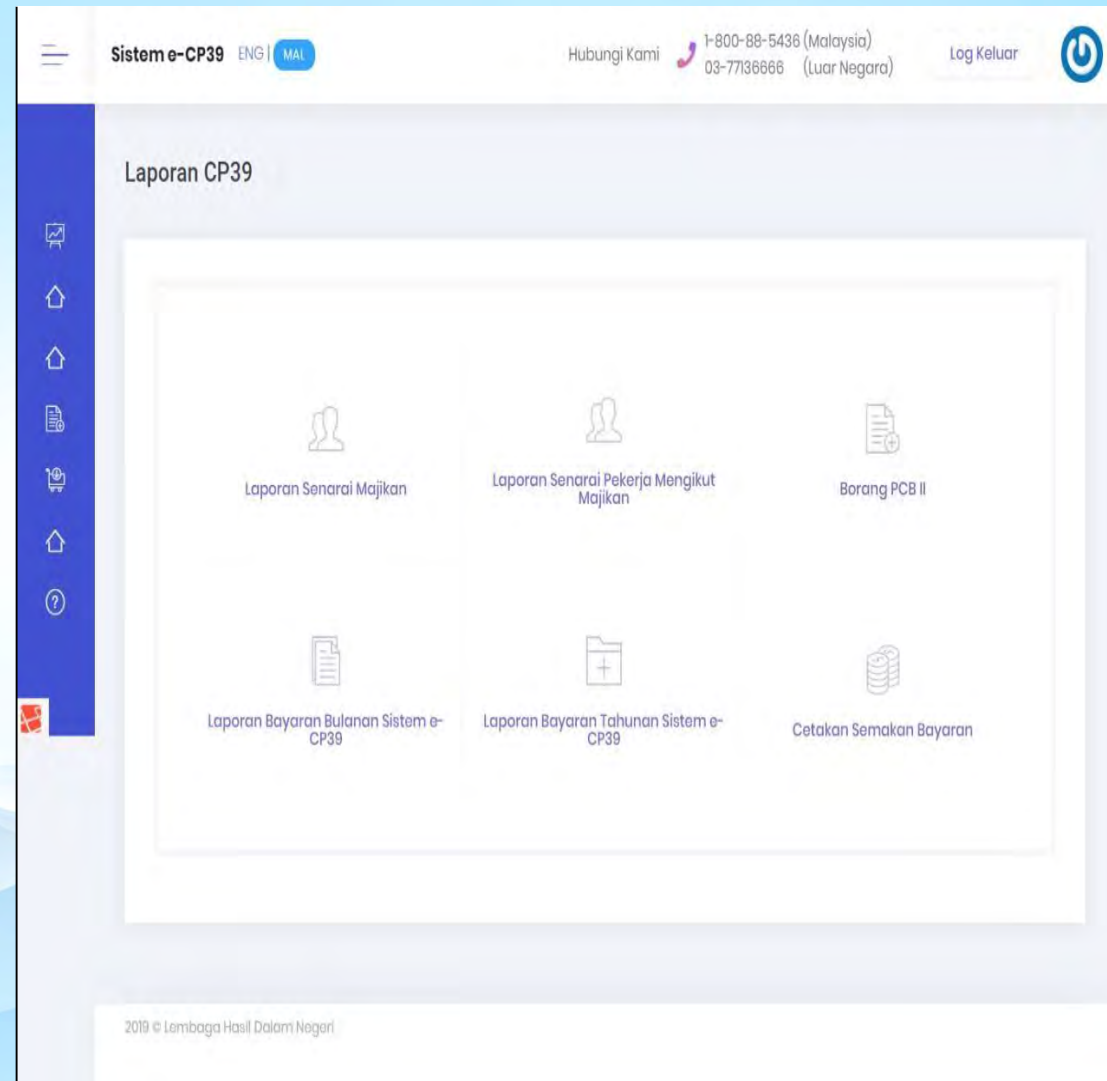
Sistem e-CP39 ENG | MAL

Hubungi Kami 1-800-88-5436 (Malaysia) 03-77136666 (Luar Negara)

Log Keluar

Laporan CP39

Laporan Senarai Majikan

Laporan Senarai Pekerja Mengikut Majikan

Borang PCB II

Laporan Bayaran Bulanan Sistem e-CP39

Laporan Bayaran Tahunan Sistem e-CP39

Cetakan Semakan Bayaran

2019 © Lembaga Hasil Dalam Negeri